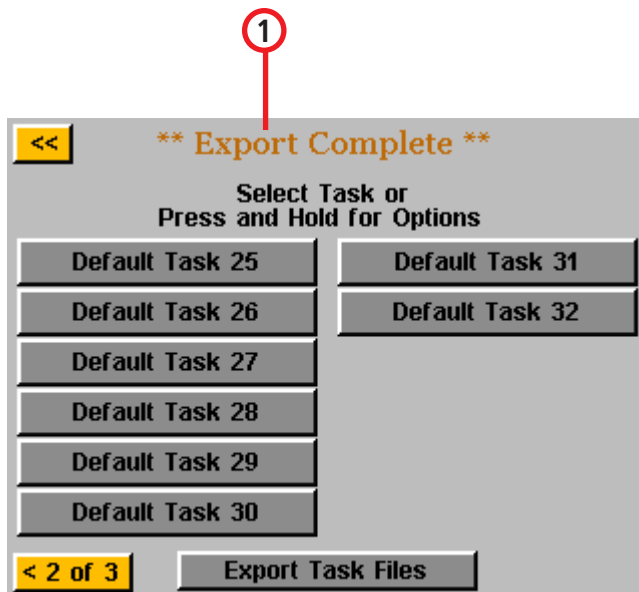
1

<<

** Export Complete **

Select Task or
Press and Hold for Options

Default Task 25

Default Task 26

Default Task 27

Default Task 28

Default Task 29

Default Task 30

Default Task 31

Default Task 32

< 2 of 3

Export Task Files